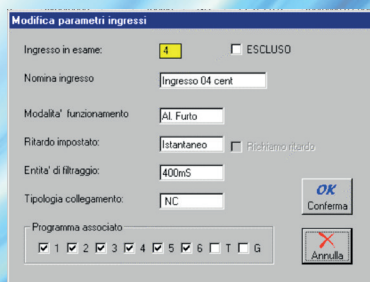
Modifica parametri ingressi

Ingresso in esame: 4 ESCLUSO

Nomina ingresso Ingresso 04 cent

Modalita' funzionamento Al. Furto

Ritardo impostato: Istantaneo Richiamo ritardo

Entita' di filtraggio: 400mS

Tipologia collegamento: NC

OK Conferma

Programma associato

1 2 3 4 5 6 T G

Annulla